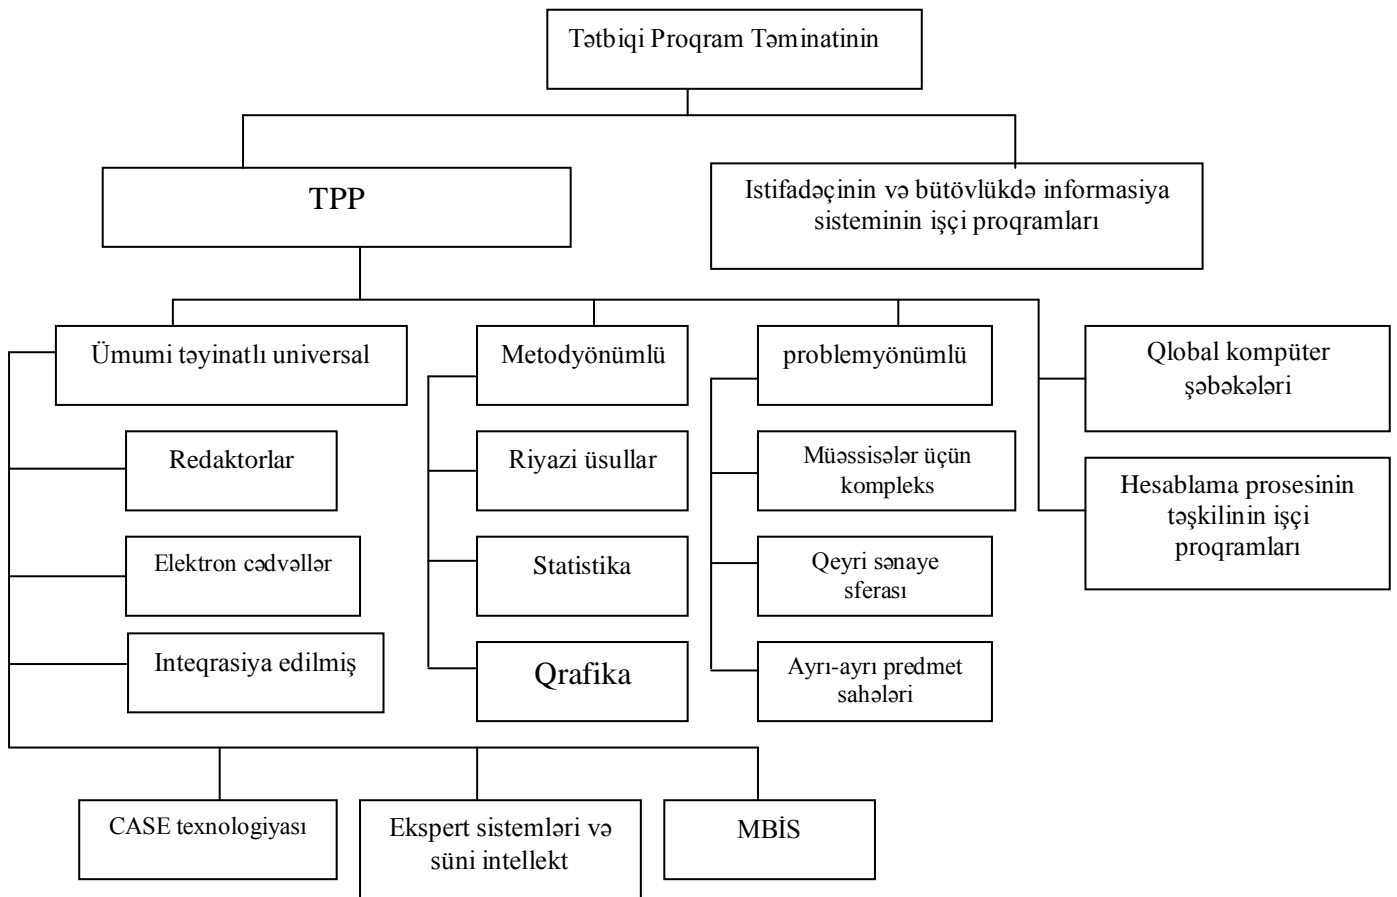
Tətbiqi Proqram Təminatinin

TPP

Istifadəçinin və bütövlükdə informasiya sisteminin işçi proqramları

Ümumi təyinatlı universal

Redaktorlar

Elektron cədvəllər

Inteqrasiya edilmiş

Metodyönümlü

Riyazi üsullar

Statistika

Qrafika

problemyönümlü

Müəssisələr üçün kompleks

Qeyri sənaye sferası

Ayrı-ayrı predmet sahələri

Qlobal kompüter şəbəkələri

Hesablama prosesinin təşkilinin işçi proqramları

CASE texnologiyası

Ekspert sistemləri və süni intellekt

MBİS